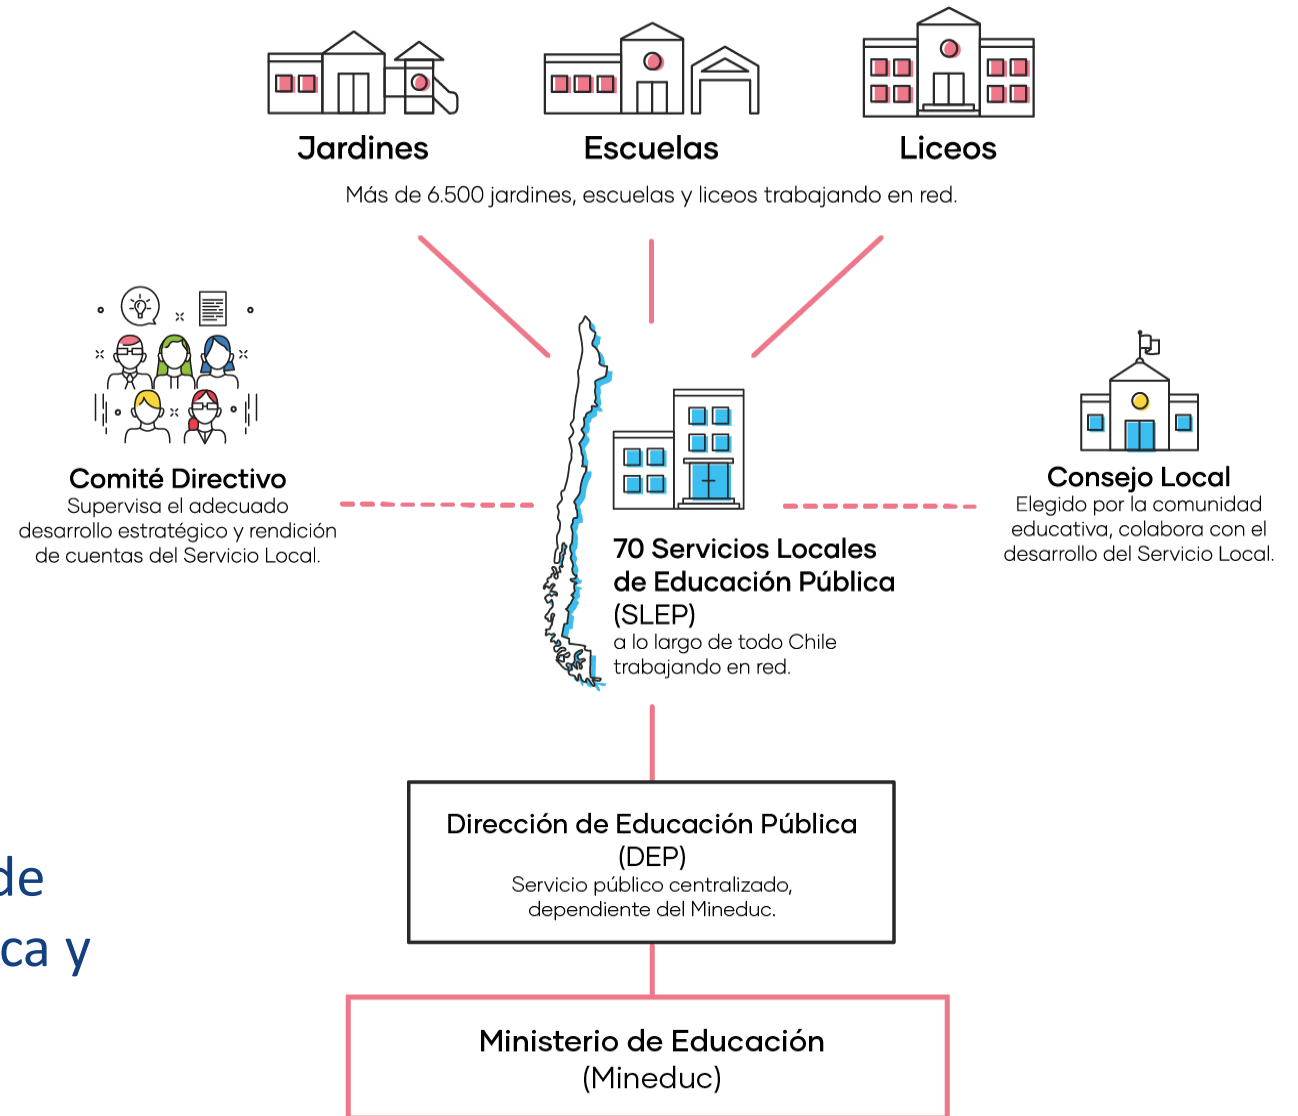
Jardines

Escuelas

Liceos

Más de 6.500 jardines, escuelas y liceos trabajando en red.

Comité Directivo
Supervisa el adecuado desarrollo estratégico y rendición de cuentas del Servicio Local.

70 Servicios Locales de Educación Pública (SLEP)
a lo largo de todo Chile trabajando en red.

Consejo Local
Elegido por la comunidad educativa, colabora con el desarrollo del Servicio Local.

de
ca y

Dirección de Educación Pública
(DEP)
Servicio público centralizado, dependiente del Mineduc.

Ministerio de Educación
(Mineduc)